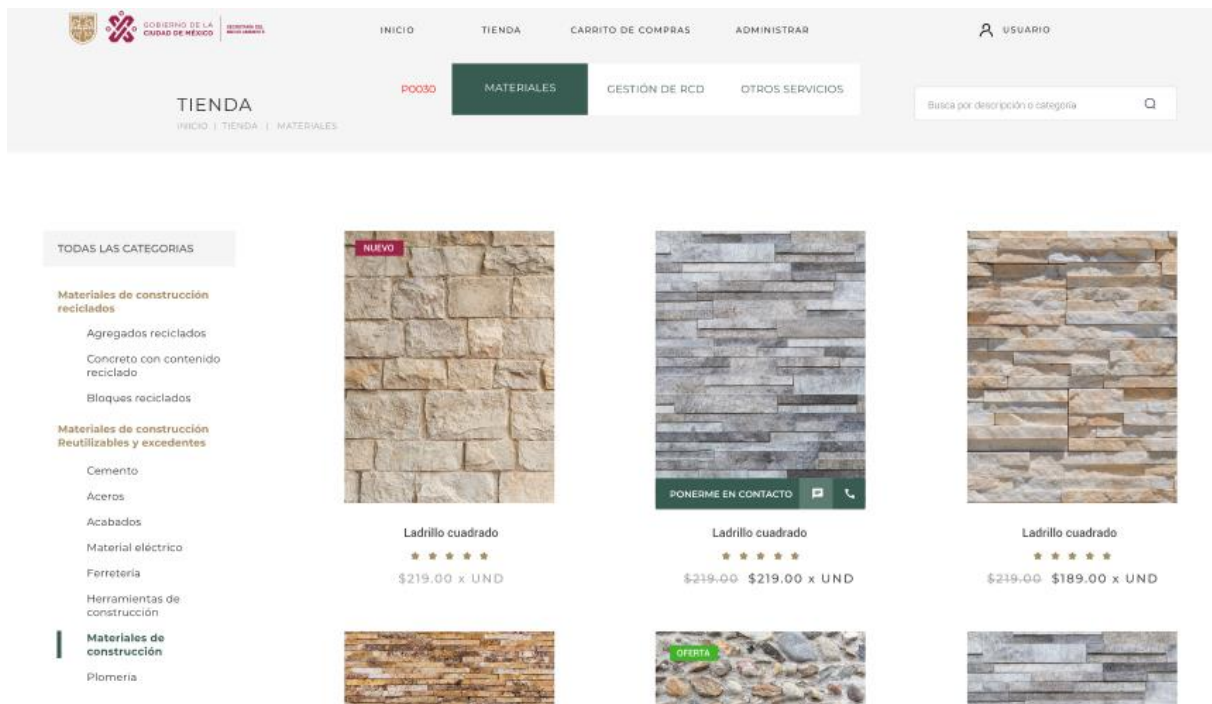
GOBIERNO DE LA CIUDAD DE MÉXICO | SECRETARÍA DEL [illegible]

INICIO TIENDA CARRITO DE COMPRAS ADMINISTRAR

USUARIO

TIENDA

INICIO | TIENDA | MATERIALES

P0030 MATERIALES GESTIÓN DE RCD OTROS SERVICIOS

Busca por descripción o categoría

TODAS LAS CATEGORIAS

Materiales de construcción reciclados

Agregados reciclados

Concreto con contenido reciclado

Bloques reciclados

Materiales de construcción Reutilizables y excedentes

Cemento

Aceros

Acabados

Material eléctrico

Ferretería

Herramientas de construcción

Materiales de construcción

Plomeria

NUEVO

Ladrillo cuadrado

★★★★★

$219.00 x UND

PONERME EN CONTACTO

Ladrillo cuadrado

★★★★★

$219.00 $219.00 x UND

Ladrillo cuadrado

★★★★★

$219.00 $189.00 x UND

OFERTA